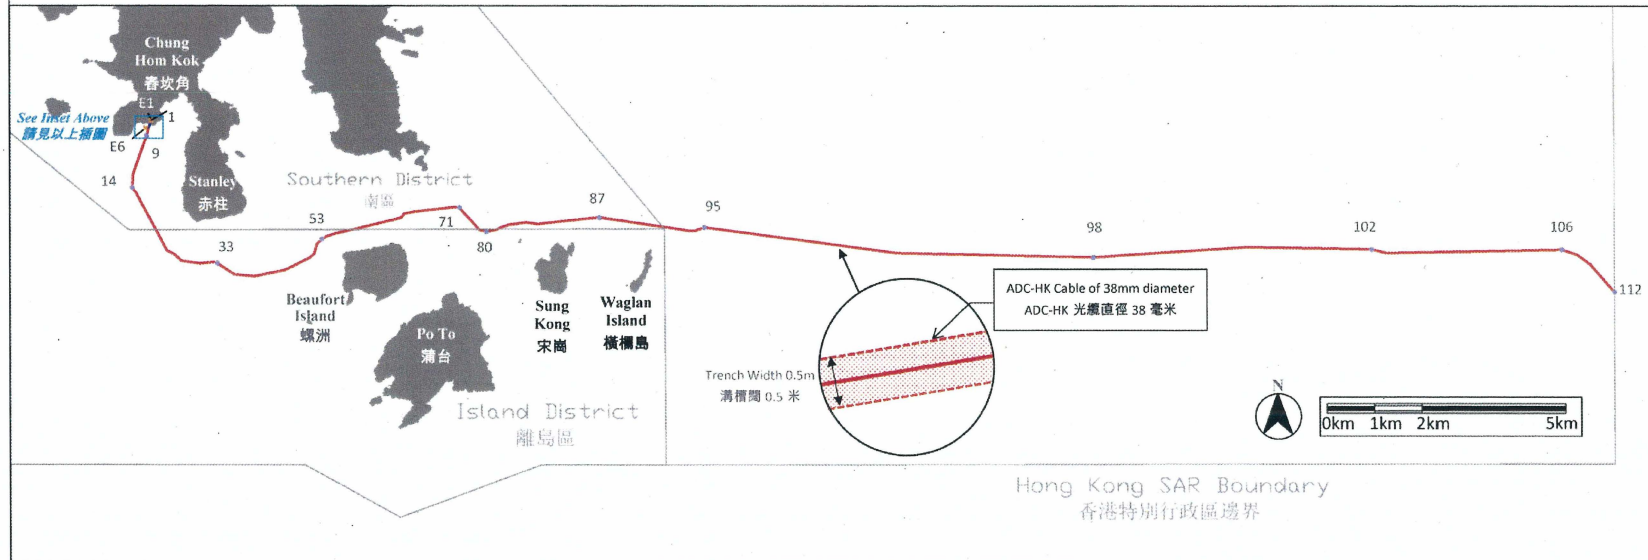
Chung Hom Kok
舂坎角

See Inset Above
請見以上插圖

E1
1
E6
9
14

Stanley
赤柱

Southern District
南區

53
71
87
95
33
80

Beaufort Island
螺洲

Po To
蒲台

Sung Kong
宋崗

Waglan Island
橫瀾島

Island District
離島區

98
102
106
112

ADC-HK Cable of 38mm diameter
ADC-HK 光纜直徑 38 毫米

Trench Width 0.5m
溝槽闊 0.5 米

N

0km 1km 2km 5km

Hong Kong SAR Boundary
香港特別行政區邊界